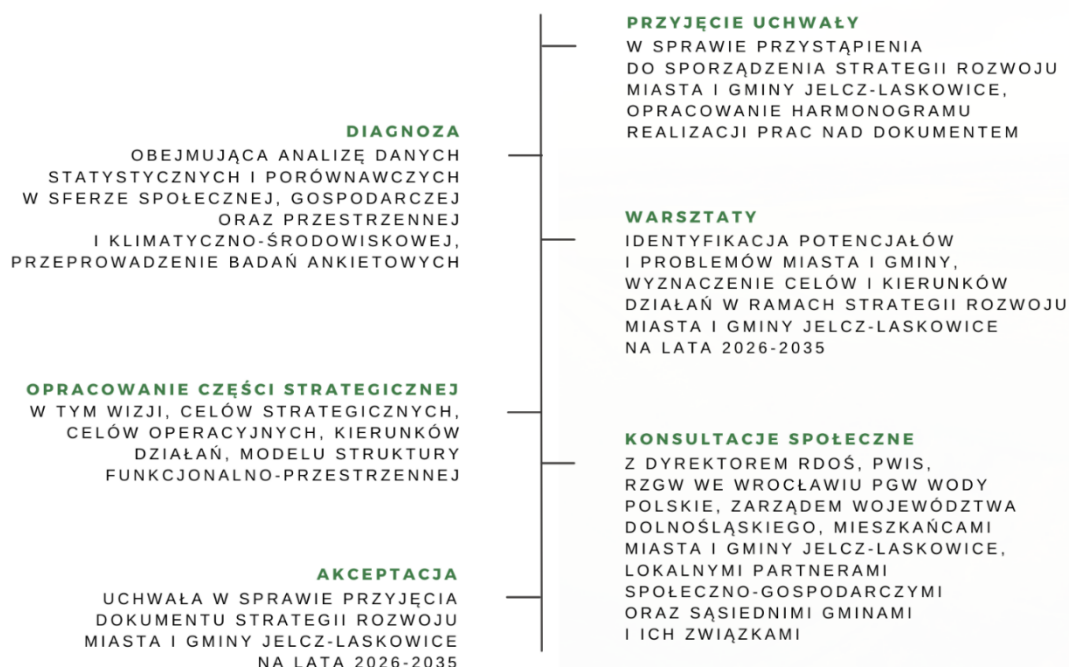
PRZYJĘCIE UCHWAŁY
W SPRAWIE PRZYSTĄPIENIA DO SPORZĄDZENIA STRATEGII ROZWOJU MIASTA I GMINY JELCZ-LASKOWICE, OPRACOWANIE HARMONOGRAMU REALIZACJI PRAC NAD DOKUMENTEM

DIAGNOZA
OBEJMUJĄCA ANALIZĘ DANYCH STATYSTYCZNYCH I PORÓWNAWCZYCH W SFERZE SPOŁECZNEJ, GOSPODARCZEJ ORAZ PRZESTRZENNEJ I KLIMATYCZNO-ŚRODOWISKOWEJ, PRZEPROWADZENIE BADAŃ ANKIETOWYCH

WARSZTATY
IDENTYFIKACJA POTENCJAŁÓW I PROBLEMÓW MIASTA I GMINY, WYZNACZENIE CELÓW I KIERUNKÓW DZIAŁAŃ W RAMACH STRATEGII ROZWOJU MIASTA I GMINY JELCZ-LASKOWICE NA LATA 2026-2035

OPRACOWANIE CZĘŚCI STRATEGICZNEJ
W TYM WIZJI, CELÓW STRATEGICZNYCH, CELÓW OPERACYJNYCH, KIERUNKÓW DZIAŁAŃ, MODELU STRUKTURY FUNKCJONALNO-PRZESTRZENNEJ

KONSULTACJE SPOŁECZNE
Z DYREKTOREM RDOŚ, PWIS, RZGW WE WROCŁAWIU PGW WODY POLSKIE, ZARZĄDEM WOJEWÓDZTWA DOLNOŚLĄSKIEGO, MIESZKAŃCAMI MIASTA I GMINY JELCZ-LASKOWICE, LOKALNYMI PARTNERAMI SPOŁECZNO-GOSPODARCZYMI ORAZ SĄSIEDNIMI GMINAMI I ICH ZWIĄZKAMI

AKCEPTACJA
UCHWAŁA W SPRAWIE PRZYJĘCIA DOKUMENTU STRATEGII ROZWOJU MIASTA I GMINY JELCZ-LASKOWICE NA LATA 2026-2035